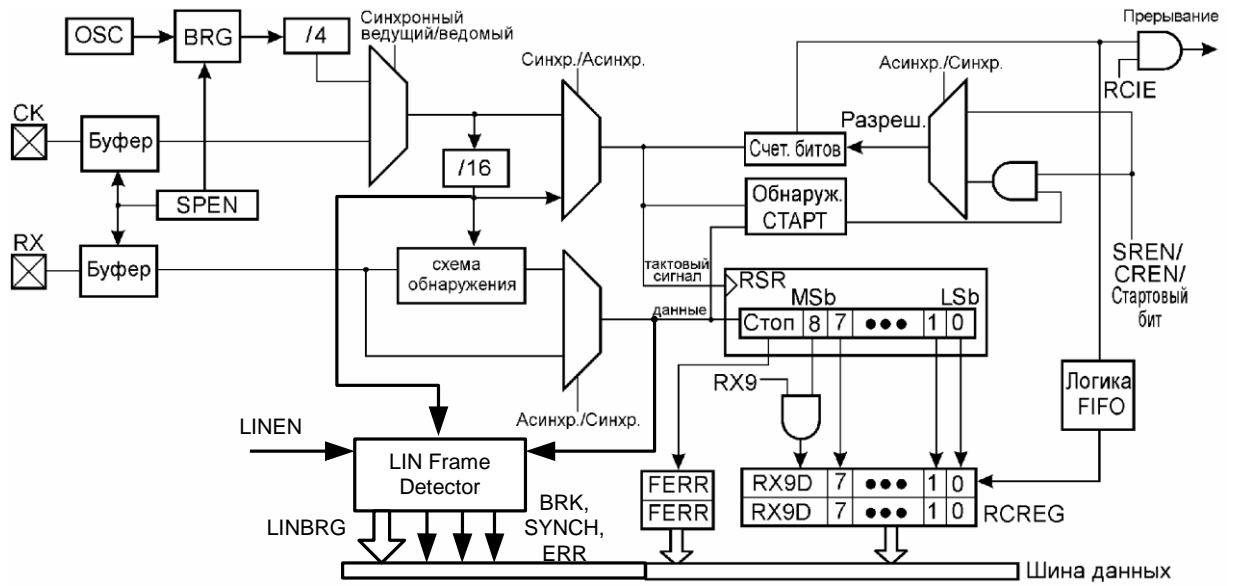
OSC
BRG
/4
Синхронный ведущий/ведомый
Синхр./Асинхр.
Прерывание
Асинхр./Синхр.
RCIE
CK
Буфер
Разреш.
Счет. битов
/16
SPEN
Обнаруж. СТАРТ
RX
Буфер
схема обнаружения
тактовый сигнал
RSR
MSb
LSb
данные
Стоп
8
7
•••
1
0
SREN/ CREN/ Стартовый бит
RX9
Логика FIFO
Асинхр./Синхр.
LINEN
LIN Frame Detector
FERR
FERR
RX9D
7
•••
1
0
RX9D
7
•••
1
0
RCREG
LINBRG
BRK, SYNCH, ERR
Шина данных